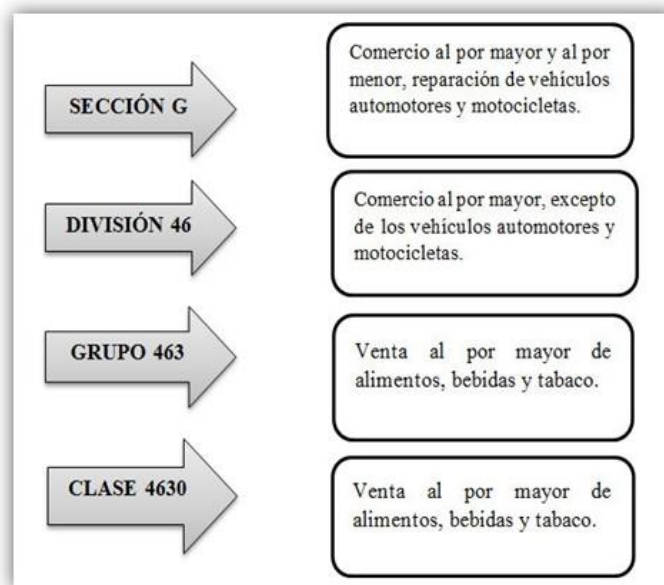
SECCIÓN G

Comercio al por mayor y al por menor, reparación de vehículos automotores y motocicletas.

DIVISIÓN 46

Comercio al por mayor, excepto de los vehículos automotores y motocicletas.

GRUPO 463

Venta al por mayor de alimentos, bebidas y tabaco.

CLASE 4630

Venta al por mayor de alimentos, bebidas y tabaco.